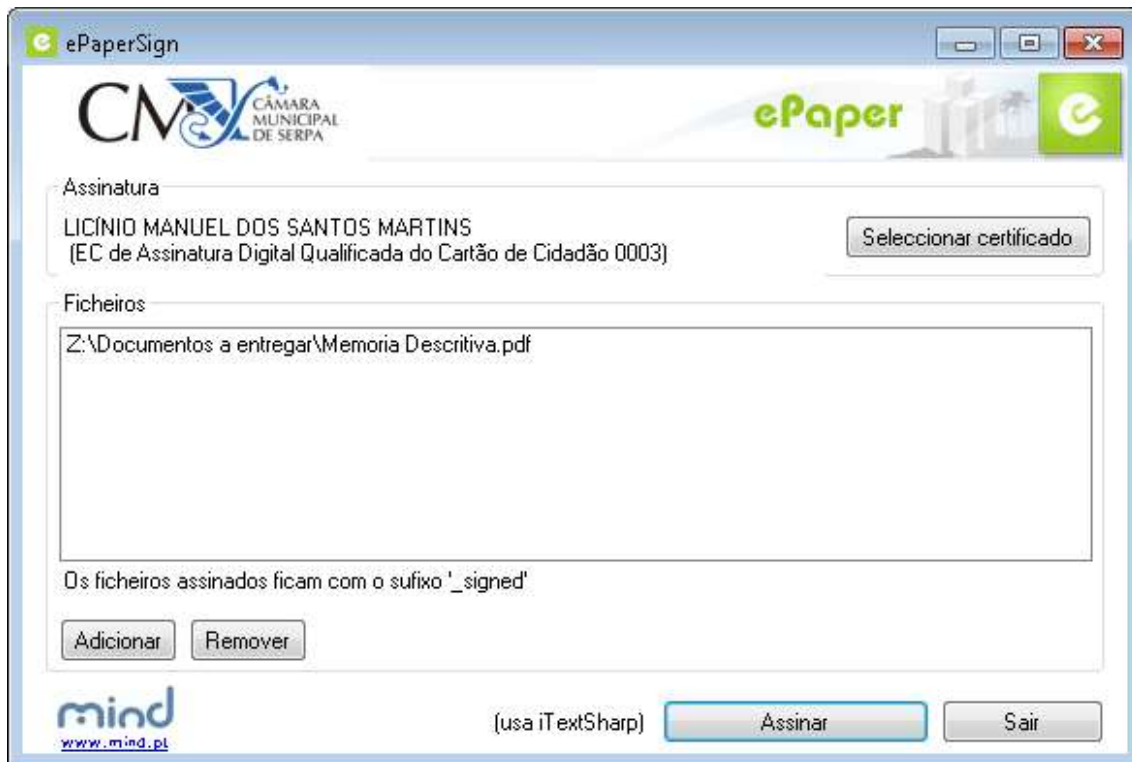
ePaperSign

CM CÂMARA MUNICIPAL DE SERPA

ePaper

Assinatura

LICÍNIO MANUEL DOS SANTOS MARTINS
(EC de Assinatura Digital Qualificada do Cartão de Cidadão 0003)

Seleccionar certificado

Ficheiros

Z:\Documentos a entregar\Memoria Descritiva.pdf

Os ficheiros assinados ficam com o sufixo '_signed'

Adicionar

Remover

mind
www.mind.pt

(usa iTextSharp)

Assinar

Sair